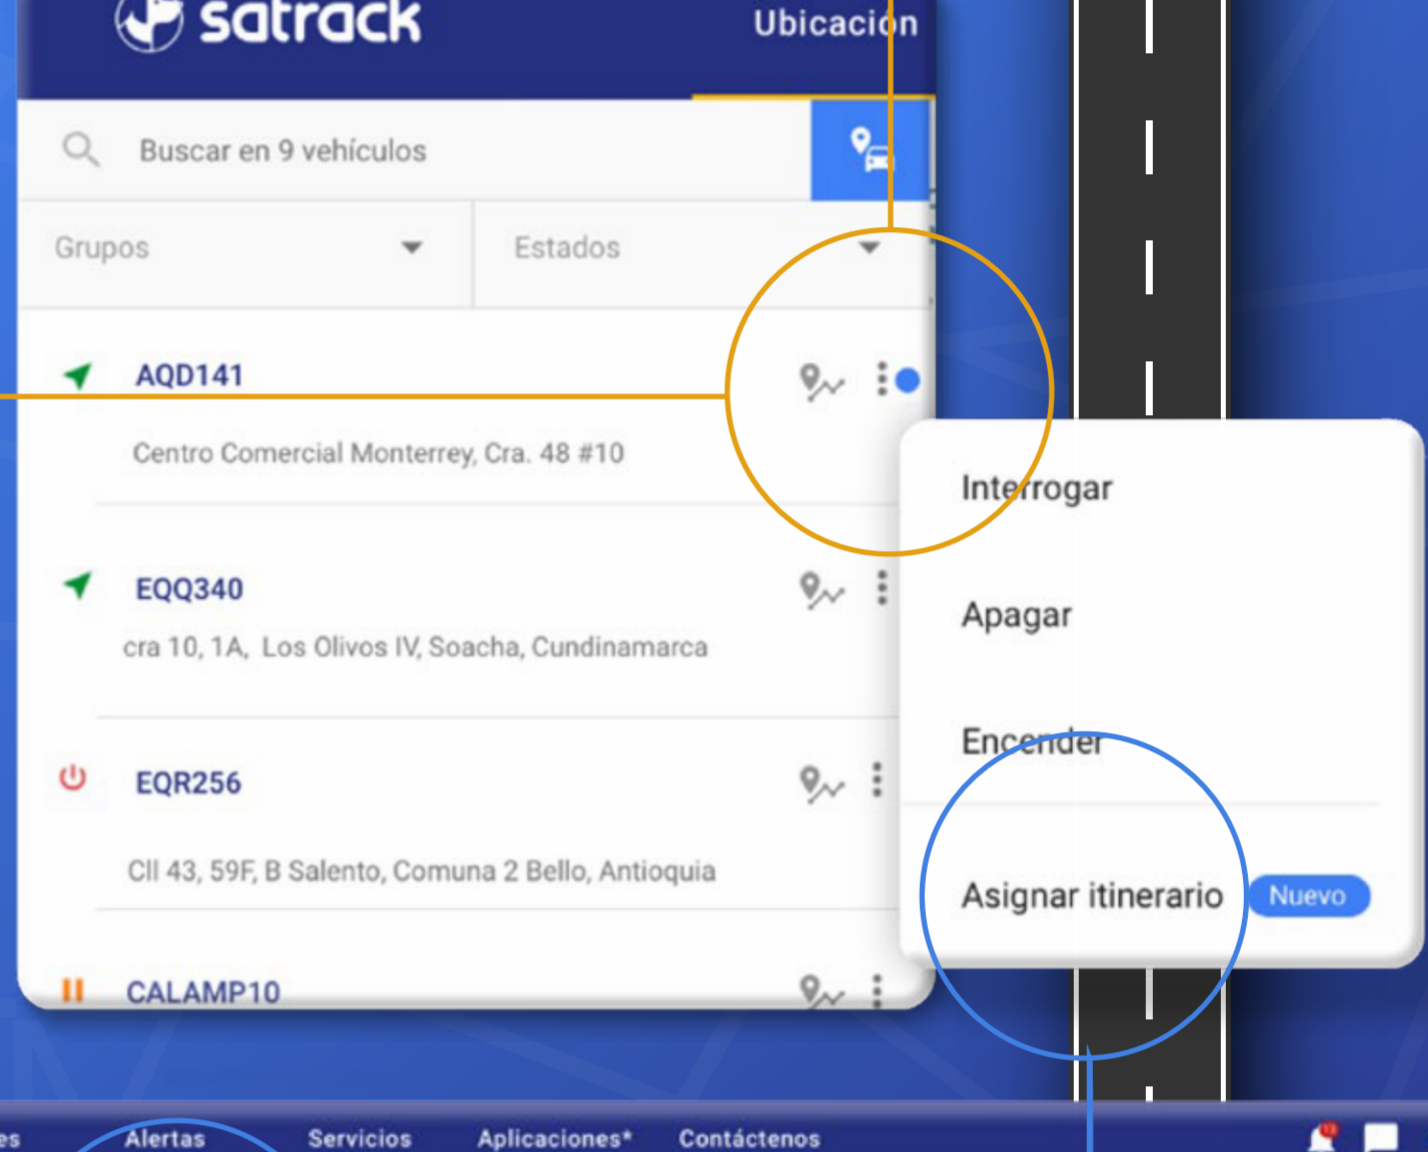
satrack

Ubicación

Buscar en 9 vehículos

Grupos

Estados

AQD141

Centro Comercial Monterrey, Cra. 48 #10

EQQ340

cra 10, 1A, Los Olivos IV, Soacha, Cundinamarca

EQR256

Cll 43, 59F, B Salento, Comuna 2 Bello, Antioquia

CALAMP10

Interrogar

Apagar

Encender

Asignar itinerario

Nuevo

es

Alertas

Servicios

Aplicaciones*

Contáctenos